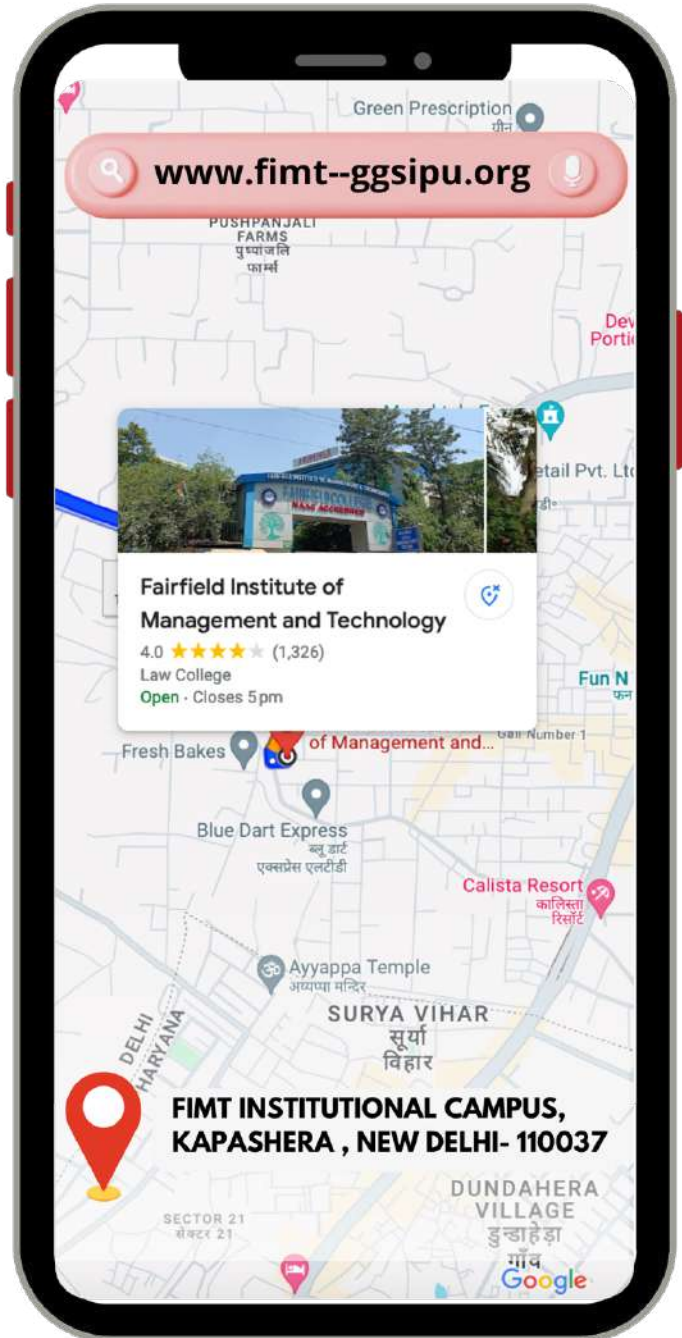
Green Prescription
ग्रीन

www.fimt--ggsipu.org

PUSHPANJALI FARMS
पुष्पांजलि फार्म्स

Dev Portio

etail Pvt. Ltd

Fairfield Institute of Management and Technology
4.0 ★★★★★ (1,326)
Law College
Open · Closes 5pm

Fun N
फन

Gali Number 1

Fresh Bakes

of Management and...

Blue Dart Express
ब्लू डार्ट एक्सप्रेस एलटीडी

Calista Resort
कालिस्ता रिसॉर्ट

Ayyappa Temple
अय्यप्पा मंदिर

DELHI
HARYANA

SURYA VIHAR
सूर्या विहार

FIMT INSTITUTIONAL CAMPUS, KAPASHERA , NEW DELHI- 110037

DUNDAHERA VILLAGE
डुन्डाहेड़ा गाँव

SECTOR 21
सेक्टर 21

Google